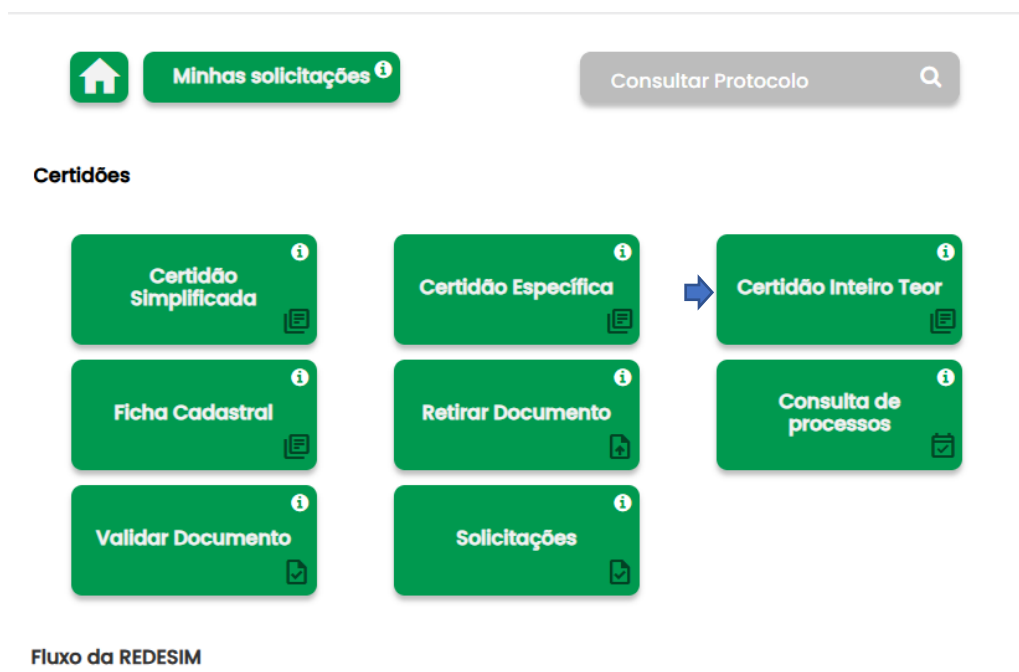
Minhas solicitações

Consultar Protocolo

Certidões

Certidão Simplificada

Certidão Específica

Certidão Inteiro Teor

Ficha Cadastral

Retirar Documento

Consulta de processos

Validar Documento

Solicitações

Fluxo da REDESIM